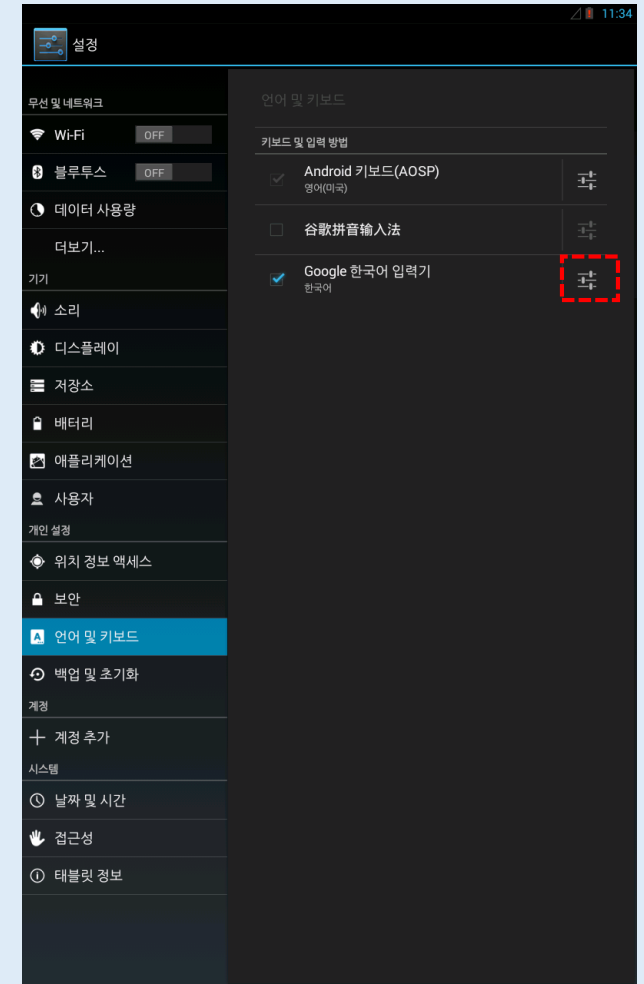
11:34

설정

무선 및 네트워크

Wi-Fi OFF

블루투스 OFF

데이터 사용량

더보기...

기기

소리

디스플레이

저장소

배터리

애플리케이션

사용자

개인 설정

위치 정보 액세스

보안

언어 및 키보드

백업 및 초기화

계정

계정 추가

시스템

날짜 및 시간

접근성

태블릿 정보

언어 및 키보드

키보드 및 입력 방법

Android 키보드(AOSP)
영어(미국)

谷歌拼音输入法

Google 한국어 입력기
한국어